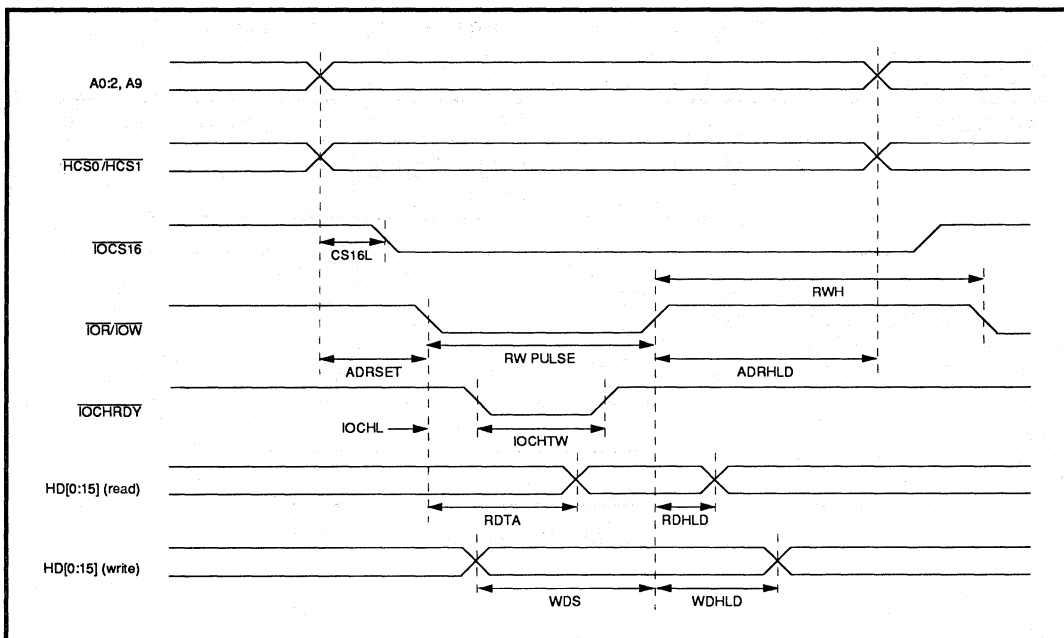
A0:2, A9

$\overline{HCS0}/\overline{HCS1}$

$\overline{IOCS16}$

CS16L

RWH

$\overline{IOR}/\overline{IOW}$

RW PULSE

ADRSET

ADRHLD

$\overline{IOCHRDY}$

IOCHL

IOCHTW

HD[0:15] (read)

RDTA

RDHLD

HD[0:15] (write)

WDS

WDHLD